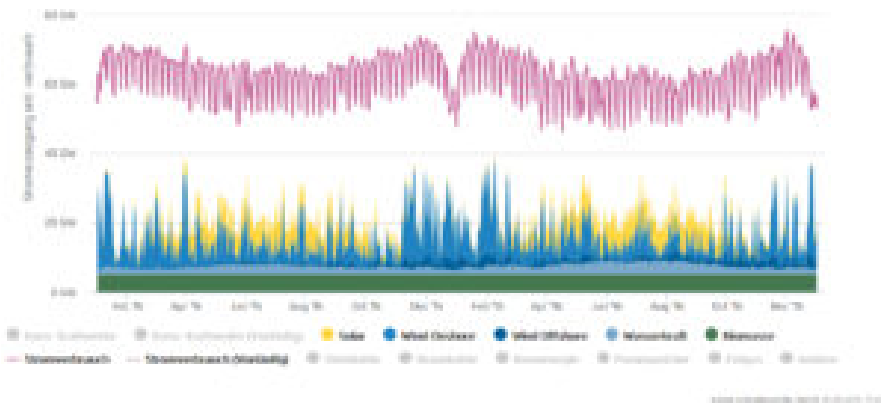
60 GW
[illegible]
40 GW
20 GW
0 GW
Feb '15
Apr '15
Jun '15
Aug '15
Okt '15
Dez '15
Feb '16
Apr '16
Jun '16
Aug '16
Okt '16
Dez '16
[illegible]
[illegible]
Solar
Wind Onshore
Wind Offshore
Wasserkraft
Biomasse
Stromverbrauch
Stromverbrauch (Vierteljährlich)
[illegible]
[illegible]
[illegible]
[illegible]
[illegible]
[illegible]
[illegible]